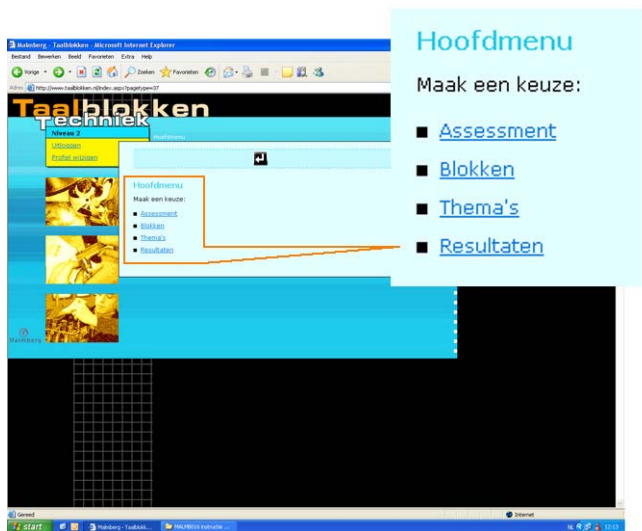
Malmberg - Taalblokken - Microsoft Internet Explorer

Bestand Bewerken Beeld Favorieten Extra Help

Vorige Zoeken Favorieten

Adres http://www.taalblokken.nl/index.aspx?pagetype=37

Taalblokken
Techniek

Niveau 2

Uitloggen

Profiel wijzigen

Hoofdmenu

Hoofdmenu

Maak een keuze:

- Assessment
- Blokken
- Thema's
- Resultaten

Malmberg

Hoofdmenu

Maak een keuze:

- Assessment
- Blokken
- Thema's
- Resultaten

Gereed

Internet

start

Malmberg - Taalblokk...

MALMBERG instructie ...

12:13